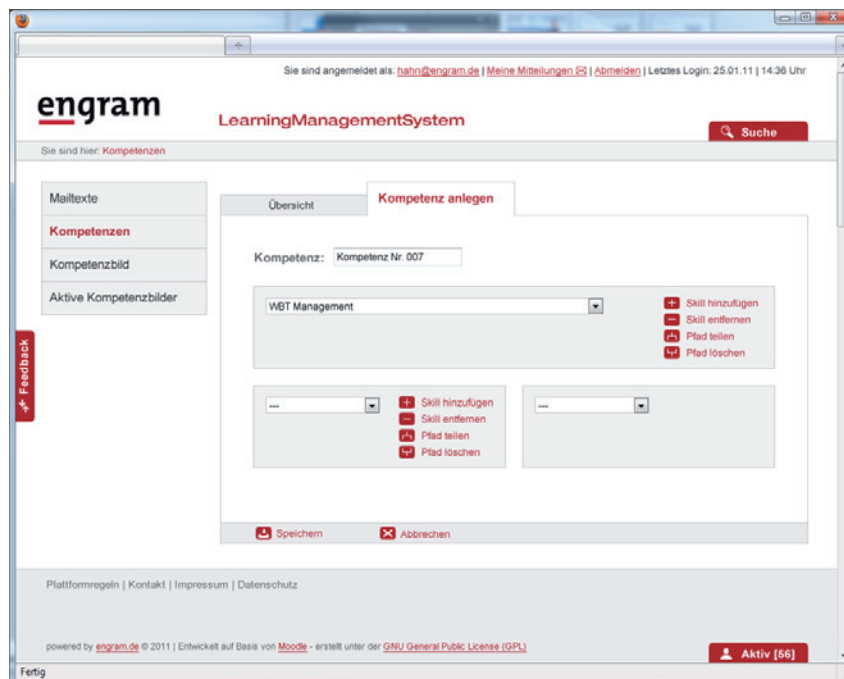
Sie sind angemeldet als: hahn@engram.de | Meine Mitteilungen | Abmelden | Letztes Login: 25.01.11 | 14:36 Uhr

engram

LearningManagementSystem

Suche

Sie sind hier: Kompetenzen

Mailtexte
Kompetenzen
Kompetenzbild
Aktive Kompetenzbilder

Feedback

Übersicht
Kompetenz anlegen

Kompetenz: Kompetenz Nr. 007

WBT Management

Skill hinzufügen
Skill entfernen
Pfad teilen
Pfad löschen

---

Skill hinzufügen
Skill entfernen
Pfad teilen
Pfad löschen

---

Speichern
Abbrechen

Plattformregeln | Kontakt | Impressum | Datenschutz

powered by engram.de © 2011 | Entwickelt auf Basis von Moodle - erstellt unter der GNU General Public License (GPL)

Aktiv [56]

Fertig